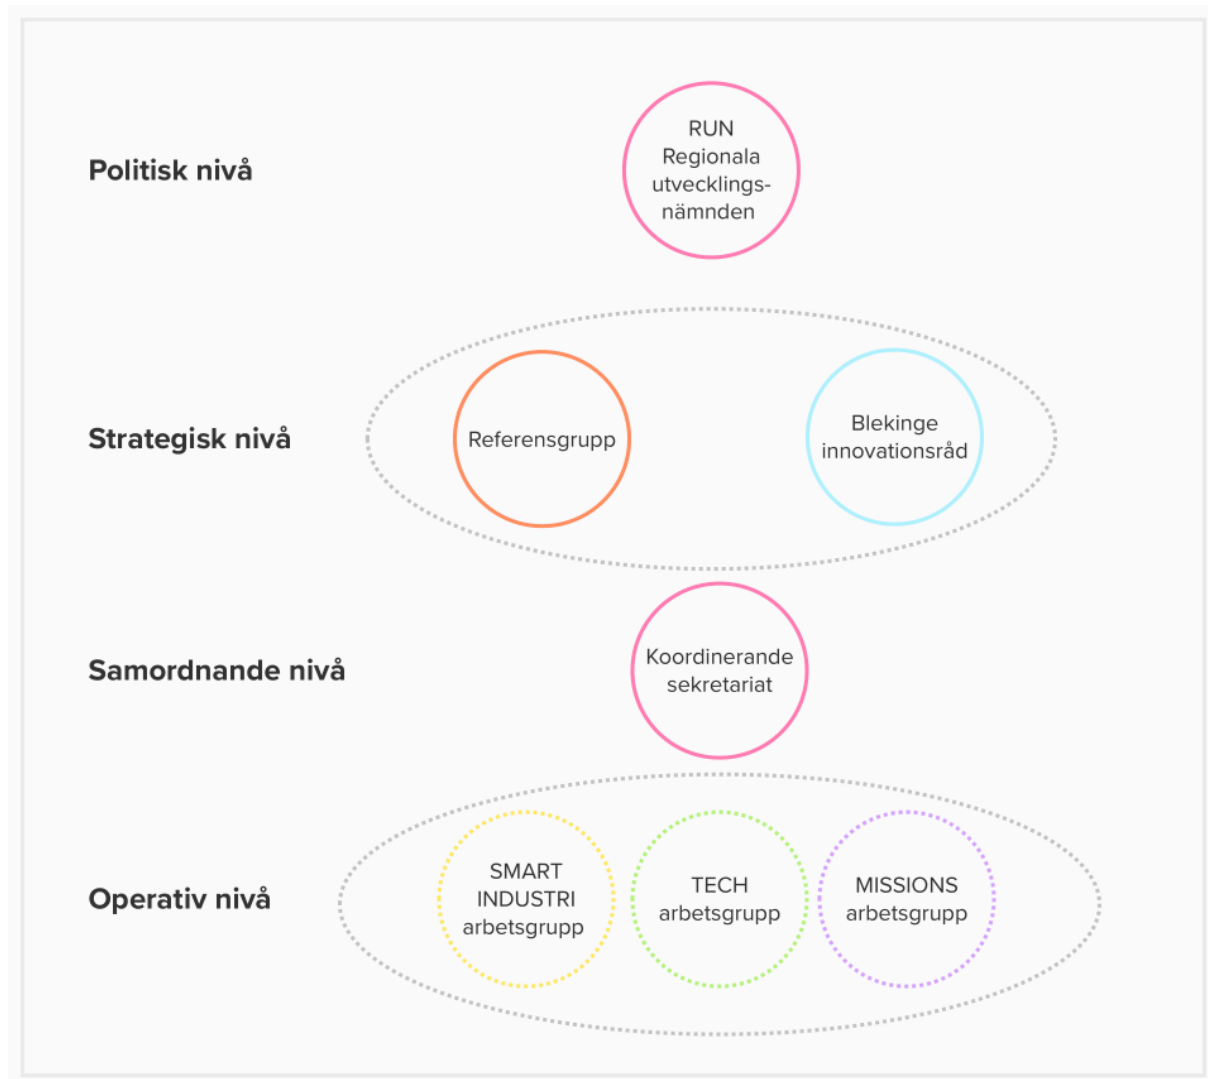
Politisk nivå

RUN
Regionala
utvecklings-
nämnden

Strategisk nivå

Referensgrupp

Blekinge
innovationsråd

Samordnande nivå

Koordinerande
sekretariat

Operativ nivå

SMART
INDUSTRI
arbetsgrupp

TECH
arbetsgrupp

MISSIONS
arbetsgrupp